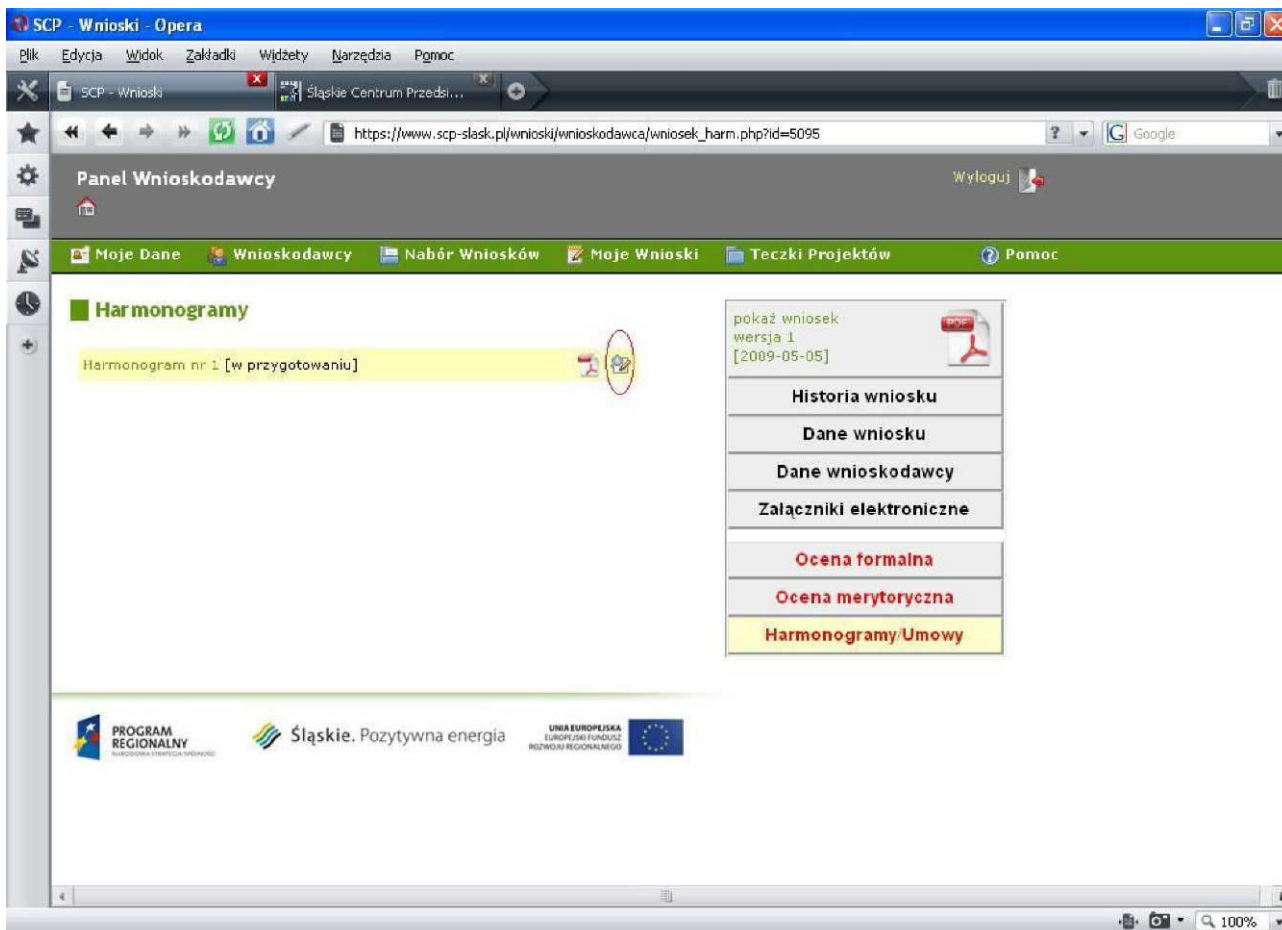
SCP - Wnioski - Opera

Plik Edycja Widok Zakładki Widżety Narzędzia Pomoc

SCP - Wnioski
Śląskie Centrum Przedsi...

https://www.scp-slask.pl/wnioski/wnioskodawca/wniosek_harm.php?id=5095

Google

Panel Wnioskodawcy

Wyloguj

Moje Dane Wnioskodawcy Nabór Wniosków Moje Wnioski Teczki Projektów Pomoc

Harmonogramy

Harmonogram nr 1 [w przygotowaniu]

pokaż wniosek
wersja 1
[2009-05-05]

PDF

Historia wniosku

Dane wniosku

Dane wnioskodawcy

Załączniki elektroniczne

Ocena formalna

Ocena merytoryczna

Harmonogramy/Umowy

PROGRAM REGIONALNY
NARODOWA STRATEGIA SPÓJNOŚCI

Śląskie. Pozytywna energia

UNIA EUROPEJSKA
EUROPEJSKI FUNDUSZ ROZWOJU REGIONALNEGO

100%